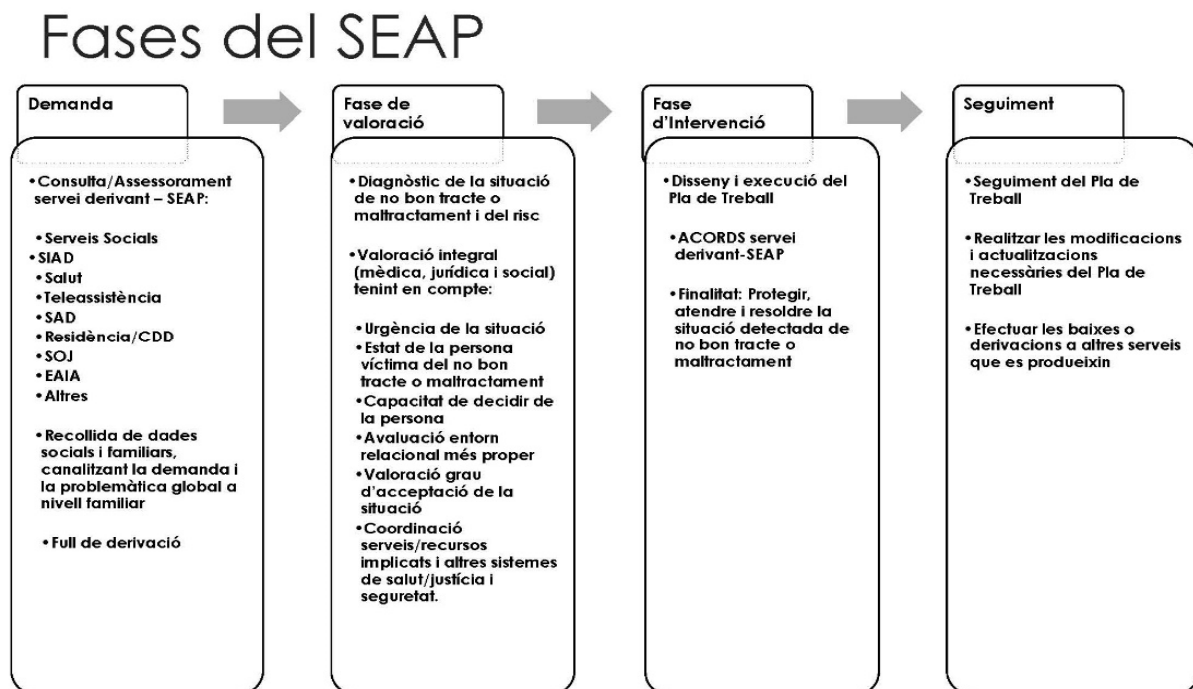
Fases del SEAP

Demanda

• Consulta/Assessorament servei derivant – SEAP:

• Serveis Socials
• SIAD
• Salut
• Teleassistència
• SAD
• Residència/CDD
• SOJ
• EAIA
• Altres

• Recollida de dades socials i familiars, canalitzant la demanda i la problemàtica global a nivell familiar

• Full de derivació

Fase de valoració

• Diagnòstic de la situació de no bon tracte o maltractament i del risc

• Valoració integral (mèdica, jurídica i social) tenint en compte:

• Urgència de la situació
• Estat de la persona víctima del no bon tracte o maltractament
• Capacitat de decidir de la persona
• Avaluació entorn relacional més proper
• Valoració grau d'acceptació de la situació
• Coordinació serveis/recursos implicats i altres sistemes de salut/justícia i seguretat.

Fase d'Intervenció

• Disseny i execució del Pla de Treball

• ACORDS servei derivant-SEAP

• Finalitat: Protegir, atendre i resoldre la situació detectada de no bon tracte o maltractament

Seguiment

• Seguiment del Pla de Treball

• Realitzar les modificacions i actualitzacions necessàries del Pla de Treball

• Efectuar les baixes o derivacions a altres serveis que es produeixin